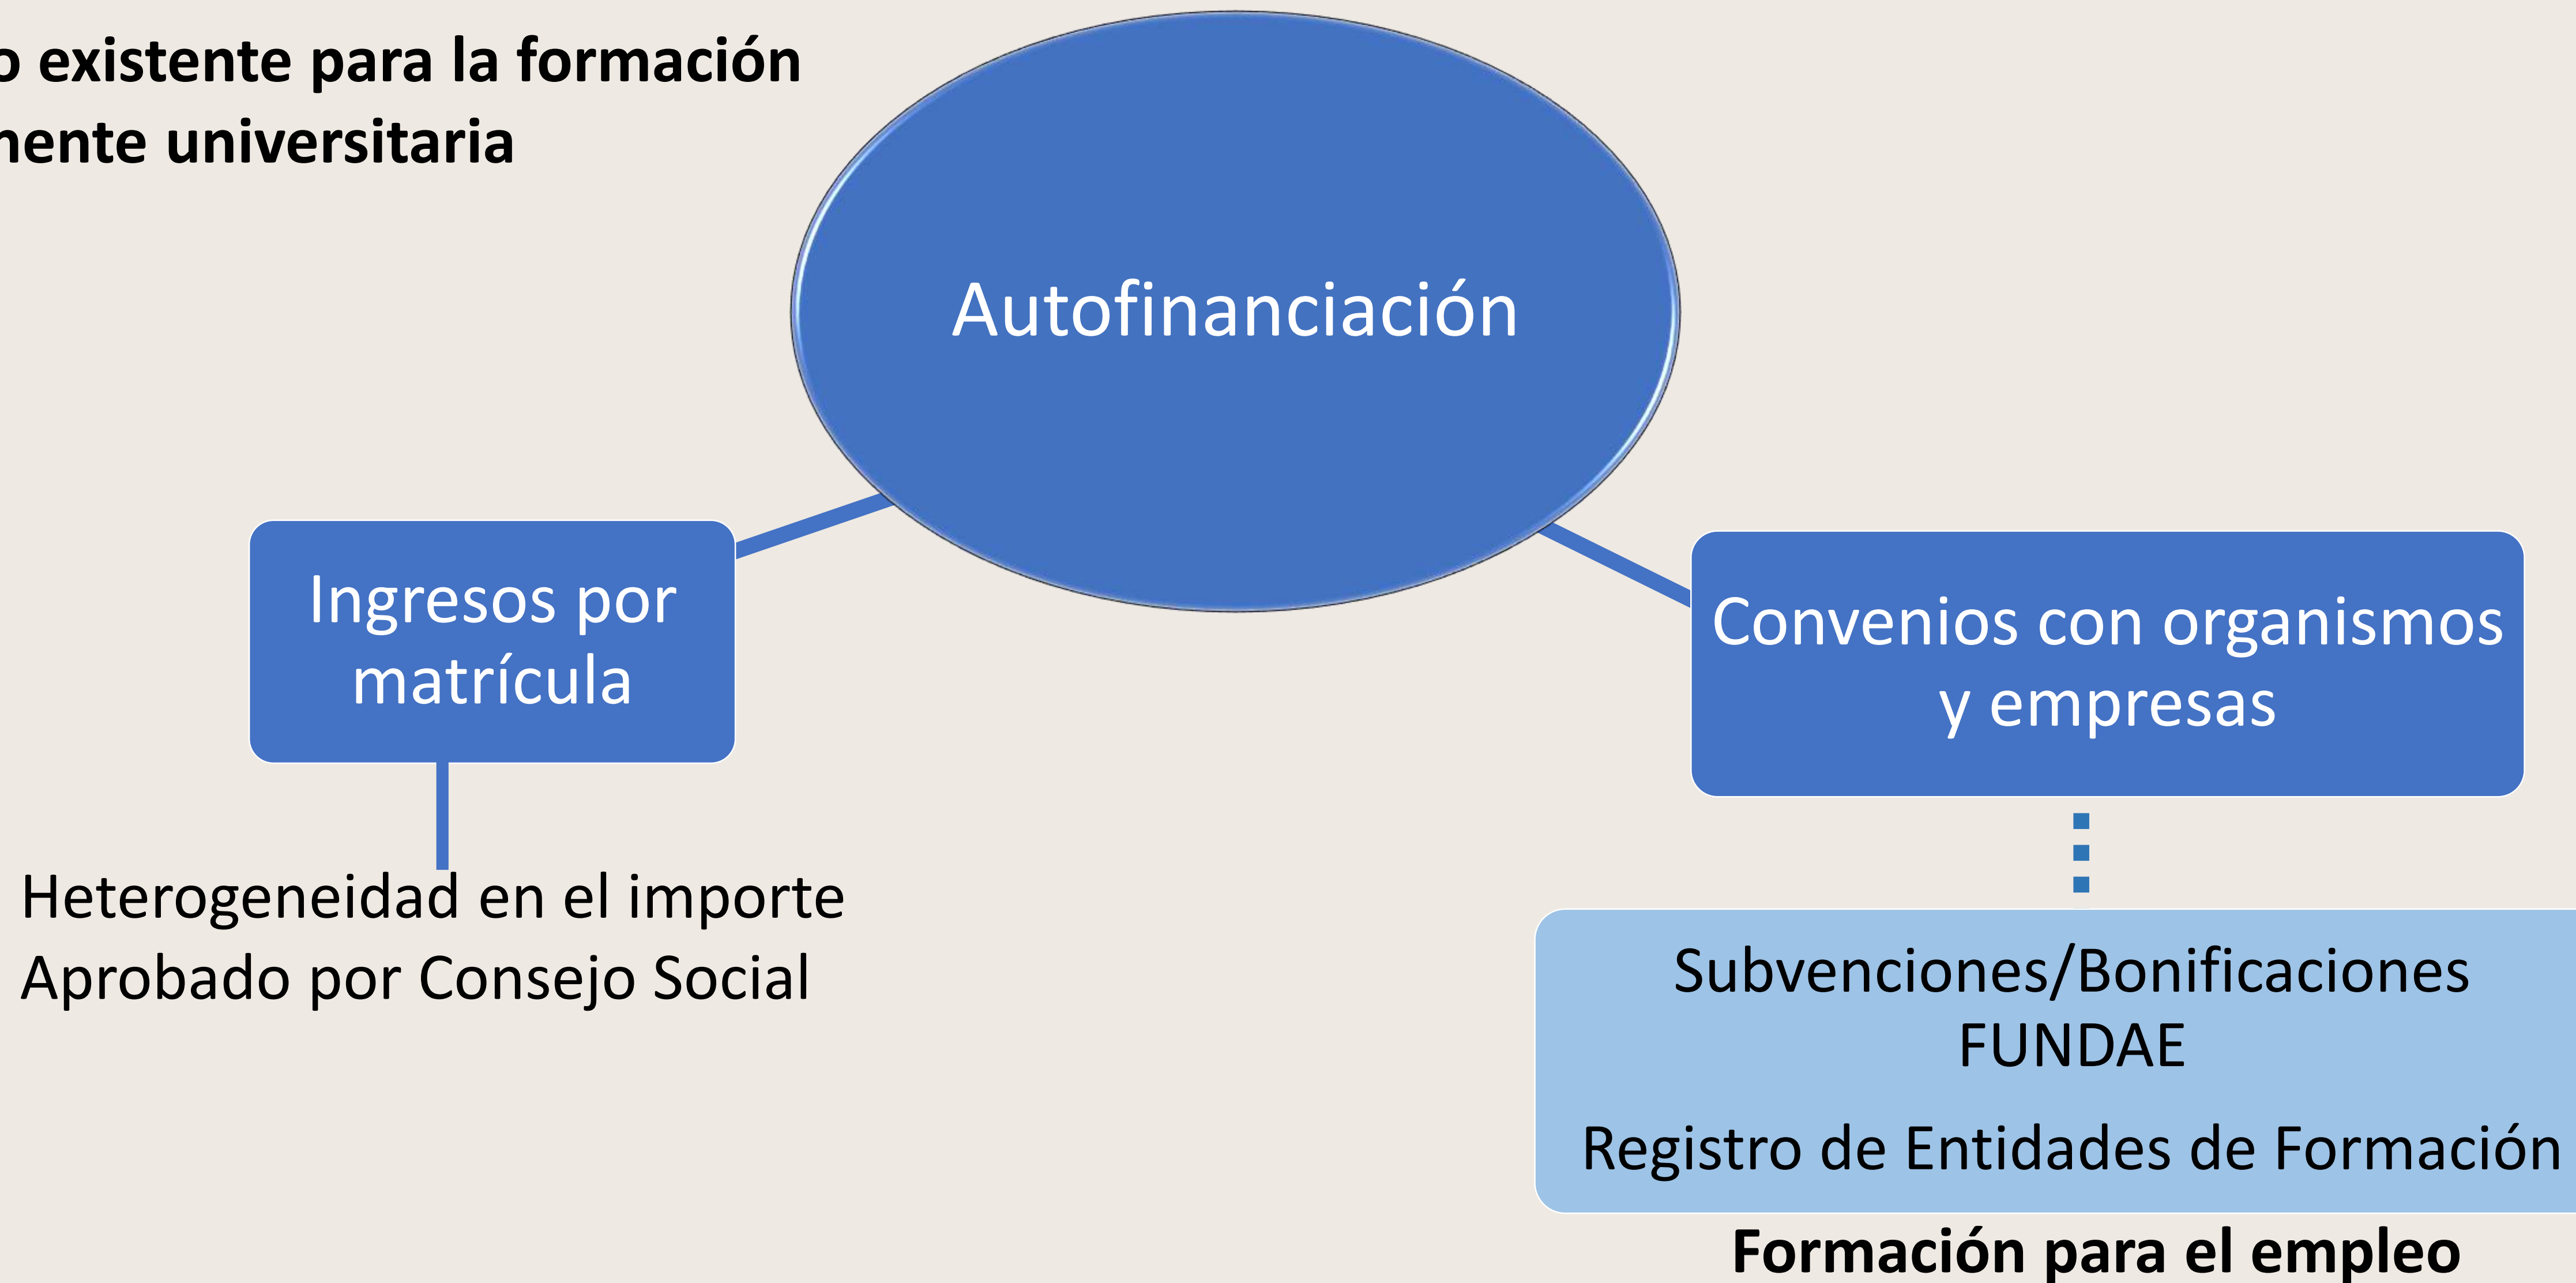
o existente para la formación
nente universitaria

Autofinanciación

Ingresos por matrícula

Convenios con organismos y empresas

Heterogeneidad en el importe
Aprobado por Consejo Social

Subvenciones/Bonificaciones FUNDAE

Registro de Entidades de Formación

Formación para el empleo